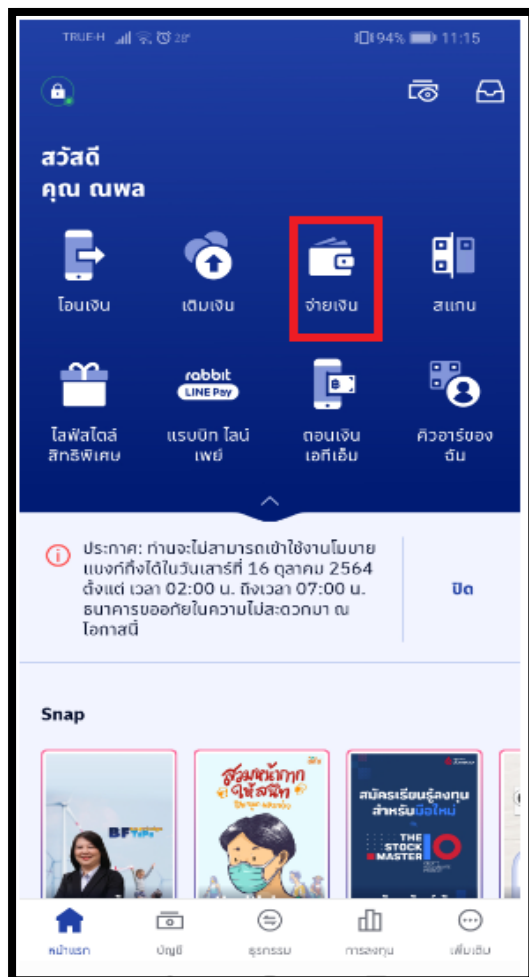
TRUE-H 28° 94% 11:15

สวัสดี
คุณ ณพล

โอนเงิน
เติมเงิน
จ่ายเงิน
สแกน

rabbit
LINE Pay

ไลฟ์สไตล์ สิทธิพิเศษ
แรบบิท ไลน์ เพย์
ถอนเงิน เอทีเอ็ม
คิวอาร์ของฉัน

ประกาศ: ท่านจะไม่สามารถเข้าใช้งานโมบายแบงก์กิ้งได้ในวันเสาร์ที่ 16 ตุลาคม 2564 ตั้งแต่ เวลา 02:00 น. ถึงเวลา 07:00 น. ธนาคารขออภัยในความไม่สะดวกมา ณ โอกาสนี้

ปิด

Snap

BF

สู้วิกฤติ ให้สนิท

สมัครเรียนรู้ลงทุน สำหรับมือใหม่
THE STOCK MASTER

หน้าแรก
บัญชี
ธุรกรรม
การลงทุน
เพิ่มเติม